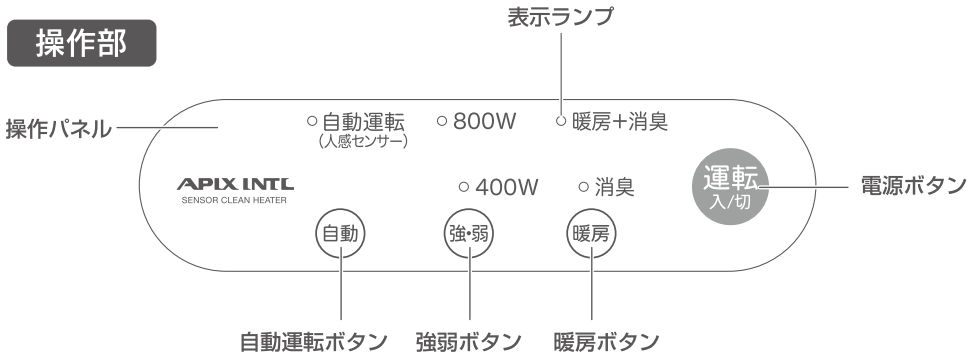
操作部

表示ランプ

操作パネル

○ 自動運転
(人感センサー)

○ 800W

○ 暖房+消臭

APIX INTL
SENSOR CLEAN HEATER

○ 400W

○ 消臭

運転
入/切

電源ボタン

自動

強•弱

暖房

自動運転ボタン

強弱ボタン

暖房ボタン